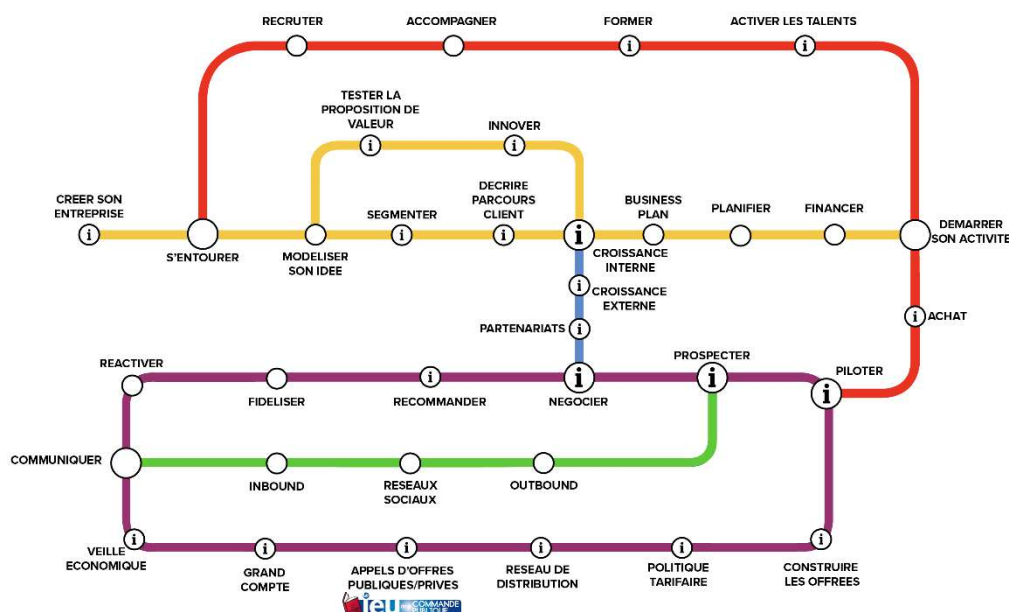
RECRUTER
ACCOMPAGNER
FORMER
ACTIVER LES TALENTS

TESTER LA PROPOSITION DE VALEUR
INNOVER

CREER SON ENTREPRISE
S'ENTOURER
MODELISER SON IDEE
SEGMENTER
DECRIRE PARCOURS CLIENT
BUSINESS PLAN
PLANIFIER
FINANCER
DEMARRER SON ACTIVITE

CROISSANCE INTERNE
CROISSANCE EXTERNE
PARTENARIATS
ACHAT

REACTIVER
FIDELISER
RECOMMANDER
NEGOCIER
PROSPECTER
PILOTER

COMMUNIQUER
INBOUND
RESEAUX SOCIAUX
OUTBOUND

VEILLE ECONOMIQUE
GRAND COMPTE
APPELS D'OFFRES PUBLIQUES/PRIVES
RESEAU DE DISTRIBUTION
POLITIQUE TARIFAIRE
CONSTRUIRE LES OFFREES

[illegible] COMMANDE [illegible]